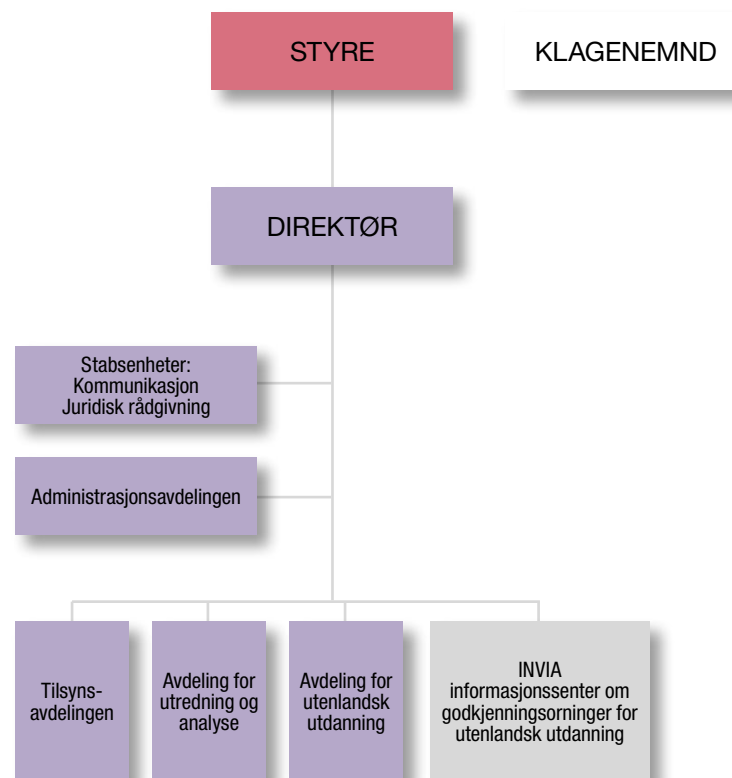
STYRE

KLAGENEMND

DIREKTØR

Stabsenheter:
Kommunikasjon
Juridisk rådgivning

Administrasjonsavdelingen

Tilsynsavdelingen

Avdeling for utredning og analyse

Avdeling for utenlandsk utdanning

INVIA
informasjonssenter om godkjenningsorninger for utenlandsk utdanning